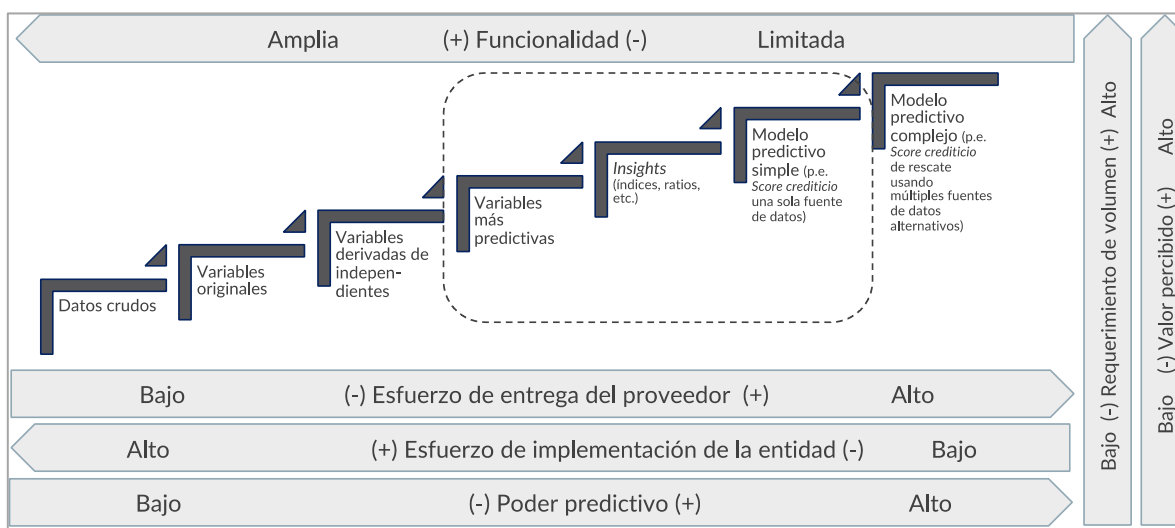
Amplia (+) Funcionalidad (-) Limitada

Datos crudos

Variables originales

Variables derivadas de independientes

Variables más predictivas

*Insights* (índices, ratios, etc.)

Modelo predictivo simple (p.e. *Score crediticio* una sola fuente de datos)

Modelo predictivo complejo (p.e. *Score crediticio* de rescate usando múltiples fuentes de datos alternativos)

Bajo (-) Requerimiento de volumen (+) Alto

Bajo (-) Valor percibido (+) Alto

Bajo (-) Esfuerzo de entrega del proveedor (+) Alto

Alto (+) Esfuerzo de implementación de la entidad (-) Bajo

Bajo (-) Poder predictivo (+) Alto